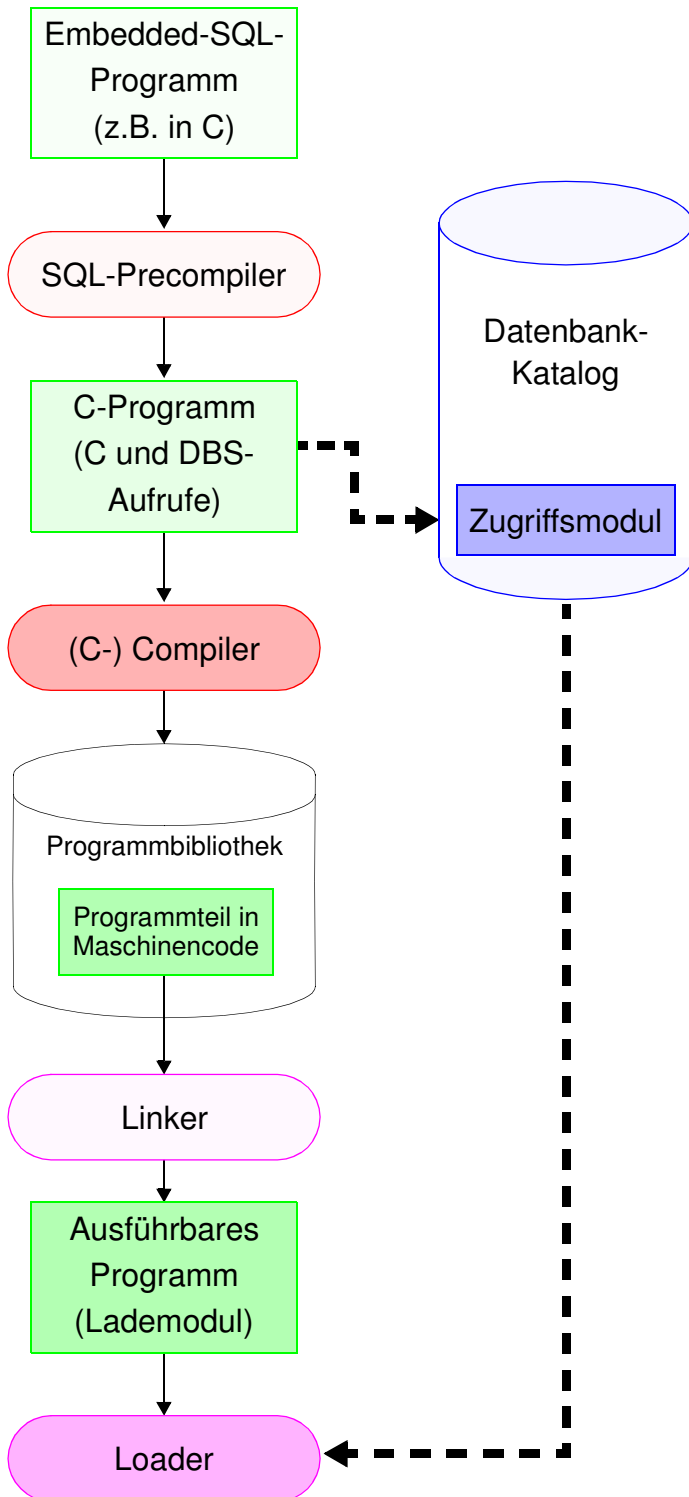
Embedded-SQL-Programm (z.B. in C)

SQL-Precompiler

C-Programm (C und DBS-Aufrufe)

Datenbank-Katalog

Zugriffsmodul

(C-) Compiler

Programmbibliothek

Programmteil in Maschinencode

Linker

Ausführbares Programm (Lademodul)

Loader